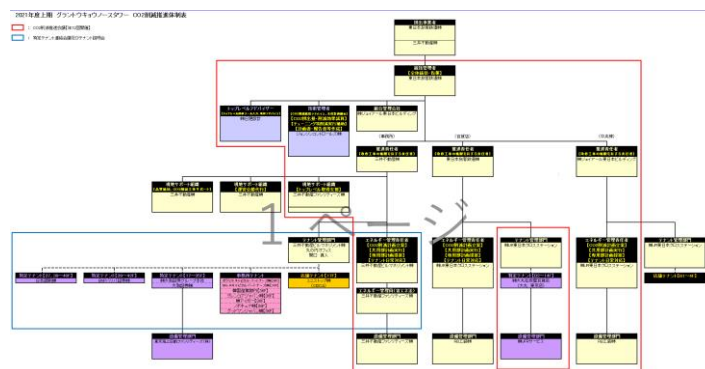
2021年度上期 グラントウキョウノースタワー CO2削減推進体制表

：CO2削減推進体制(ビル管理)

：特定テナント連絡会議(テナント説明会)

統括管理者
東日本旅客鉄道㈱
三井不動産㈱

統括管理者
【全体統括・委員】
東日本旅客鉄道㈱

トップレベル事業所アドバイザー
㈱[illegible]

技術管理者
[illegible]

統括管理補佐
㈱ジェイアール東日本ビルディング

(東側区分)

(北側)

(中央側)

推進責任者
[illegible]
三井不動産㈱

推進責任者
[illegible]
東日本旅客鉄道㈱

推進責任者
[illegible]
㈱ジェイアール東日本ビルディング

統括サポート組織
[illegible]
三井不動産㈱

統括サポート組織
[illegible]
三井不動産㈱

統括サポート組織
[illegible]
三井不動産ファシリティーズ㈱

1ページ

テナント管理部門
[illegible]

エネルギー管理責任者
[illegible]
三井不動産ビルマネジメント㈱

エネルギー管理責任者
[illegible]
㈱JR東日本リテールネット

テナント管理部門
㈱JR東日本リテールネット

エネルギー管理責任者
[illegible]
㈱JR東日本リテールネット

テナント管理部門
㈱JR東日本リテールネット

特定テナント(B1～2F)
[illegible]

特定テナント(2F～18F)
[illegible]

特定テナント(6F)
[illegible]

特定テナント
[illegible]

エネルギー管理担当
三井不動産ファシリティーズ㈱

エネルギー管理者(省エネ法)
三井不動産ファシリティーズ㈱

特定テナント(B1～1F)
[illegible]

各階テナント(B1～1F)

設備管理部門
東京ビル施設サービス㈱

設備管理部門
三井不動産ファシリティーズ㈱

設備管理部門
JR東日本

設備管理部門
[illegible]

設備管理部門
JR東日本